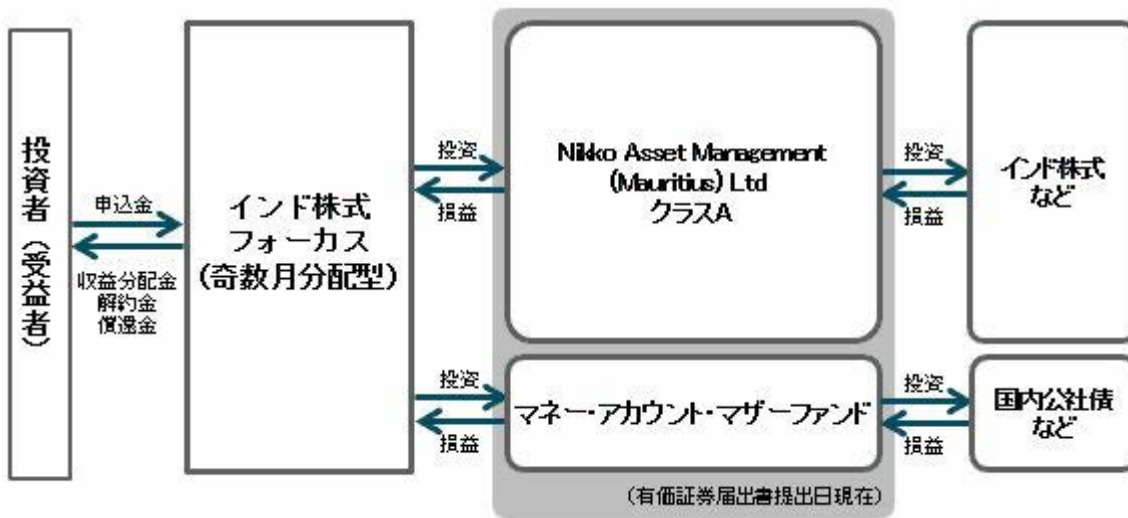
投資者（受益者）

申込金

収益分配金
解約金
償還金

インド株式
フォーカス
（奇数月分配型）

投資

損益

Nikko Asset Management
(Mauritius) Ltd
クラスA

投資

損益

インド株式
など

投資

損益

マネー・アカウント・マザーファンド

投資

損益

国内公社債
など

（有価証券届出書提出日現在）